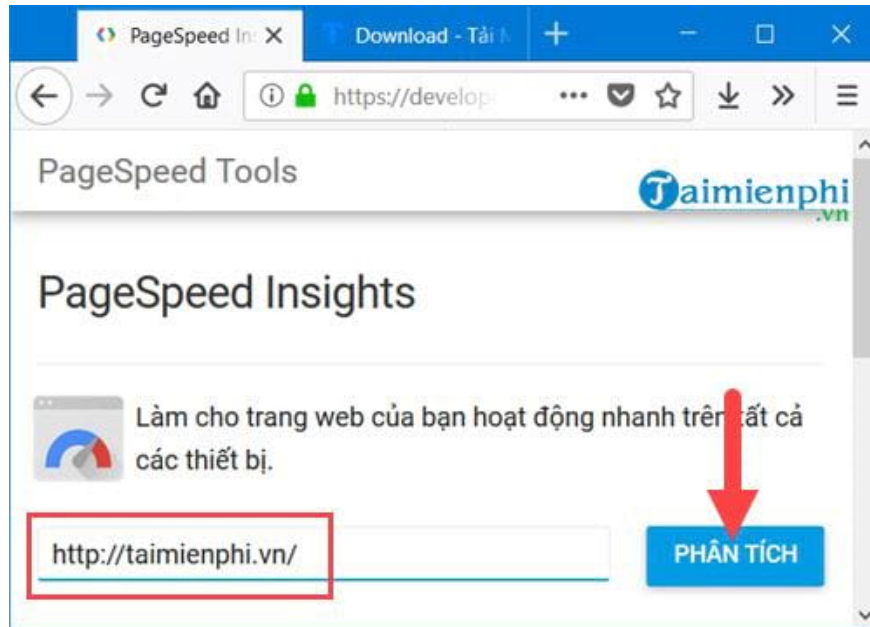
PageSpeed In ×

Download - Tải M

https://develop

PageSpeed Tools

Taimienphi .vn

PageSpeed Insights

Làm cho trang web của bạn hoạt động nhanh trên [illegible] cả các thiết bị.

http://taimienphi.vn/

PHÂN TÍCH